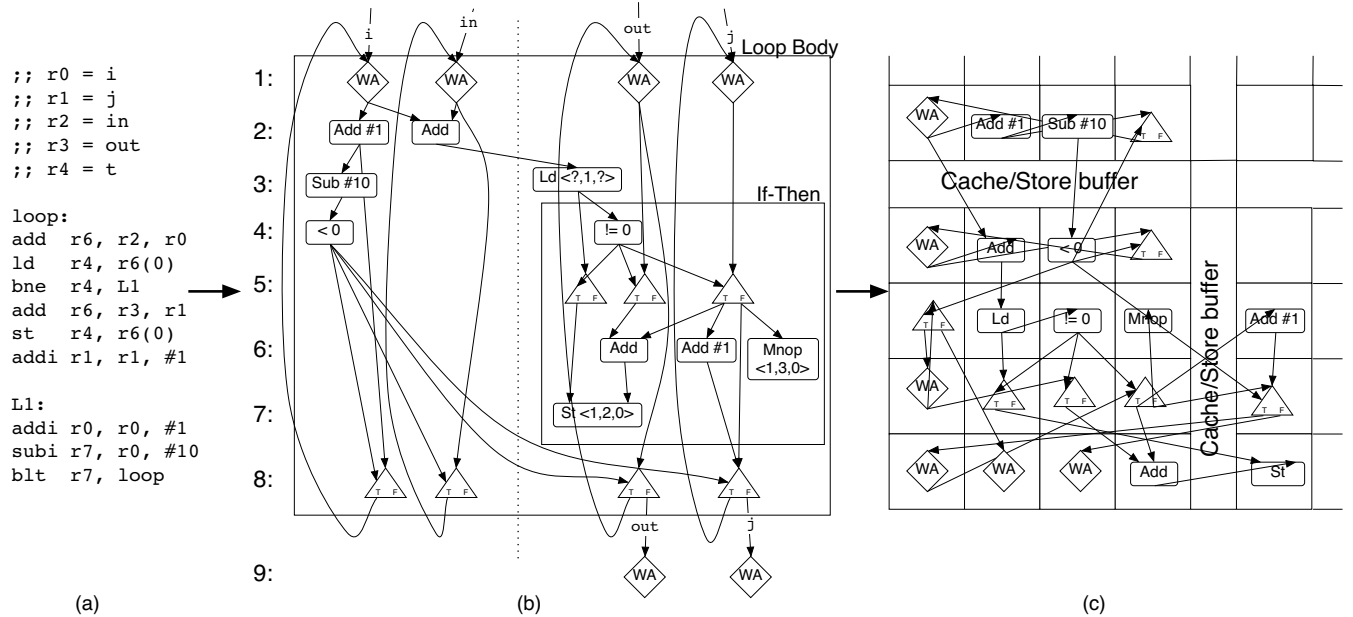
;; r0 = i
;; r1 = j
;; r2 = in
;; r3 = out
;; r4 = t

loop:
add r6, r2, r0
ld r4, r6(0)
bne r4, L1
add r6, r3, r1
st r4, r6(0)
addi r1, r1, #1

L1:
addi r0, r0, #1
subi r7, r0, #10
blt r7, loop

(a)

i in out j
Loop Body
1: WA WA WA WA
2: Add #1 Add
3: Sub #10 Ld <?,1,?>
If-Then
4: < 0 != 0
5: T F T F T F
6: Add Add #1 Mnop <1,3,0>
7: St <1,2,0>
8: T F T F T F T F
out j
9: WA WA

(b)

WA Add #1 Sub #10 T F
Cache/Store buffer
WA Add < 0 T F
T F Ld != 0 Mnop Add #1
WA T F T F T F T F
WA WA WA Add St
Cache/Store buffer

(c)